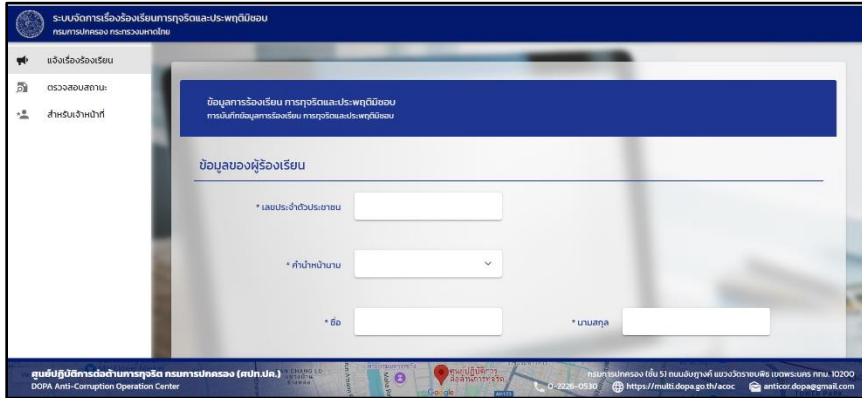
ระบบจัดการเรื่องร้องเรียนการทุจริตและประพฤติมิชอบ
กรมการปกครอง กระทรวงมหาดไทย

แจ้งเรื่องร้องเรียน
ตรวจสอบสถานะ
สำหรับเจ้าหน้าที่

ข้อมูลการร้องเรียน การทุจริตและประพฤติมิชอบ
การบันทึกข้อมูลการร้องเรียน การทุจริตและประพฤติมิชอบ

ข้อมูลของผู้ร้องเรียน

* เลขประจำตัวประชาชน

* คำนำหน้านาม

* ชื่อ

* นามสกุล

ศูนย์ปฏิบัติการต่อต้านการทุจริต กรมการปกครอง (ศปท.ปค.)
DOPA Anti-Corruption Operation Center

กรมการปกครอง (ชั้น 5) ถนนอัษฎางค์ แขวงวัดราชบพิธ เขตพระนคร กทม. 10200
0-2226-0530
https://multi.dopa.go.th/acoc
anticor.dopa@gmail.com